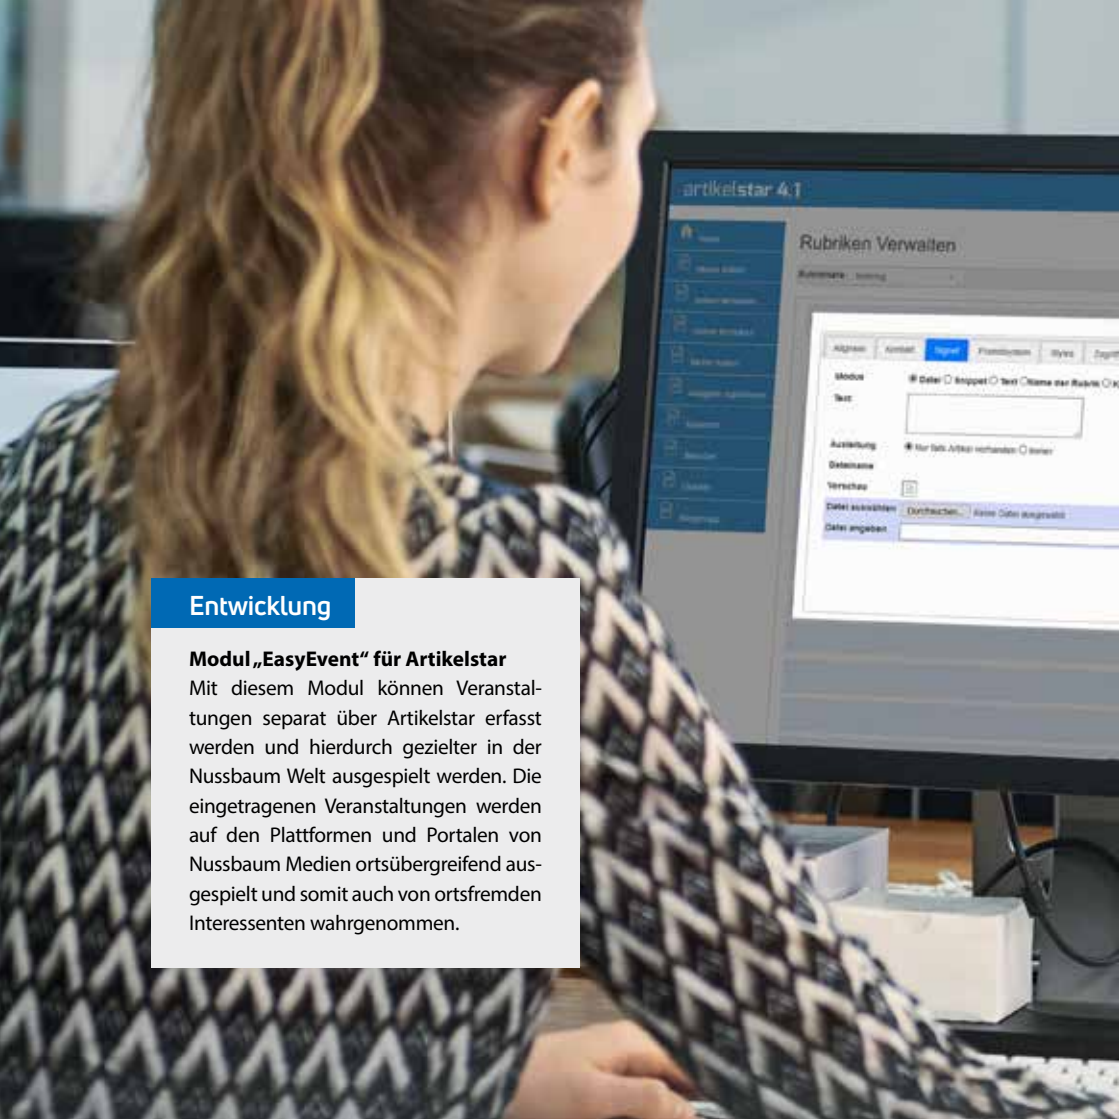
artikelstar 4.1

Home

Rubriken Verwalten

Rubrikname

Allgmein | Kontakt | Signet | Punktsystem | Styles | Zugri

Modus
● Datei ○ Snippet ○ Text ○ Name der Rubrik ○ K

Text

Ausleitung
● Nur falls Artikel vorhanden ○ Immer

Dateiname

Vorschau

Datei auswählen
Durchsuchen... Keine Datei ausgewählt

Datei angeben

Entwicklung

Modul „EasyEvent" für Artikelstar
Mit diesem Modul können Veranstaltungen separat über Artikelstar erfasst werden und hierdurch gezielter in der Nussbaum Welt ausgespielt werden. Die eingetragenen Veranstaltungen werden auf den Plattformen und Portalen von Nussbaum Medien ortsübergreifend ausgespielt und somit auch von ortsfremden Interessenten wahrgenommen.